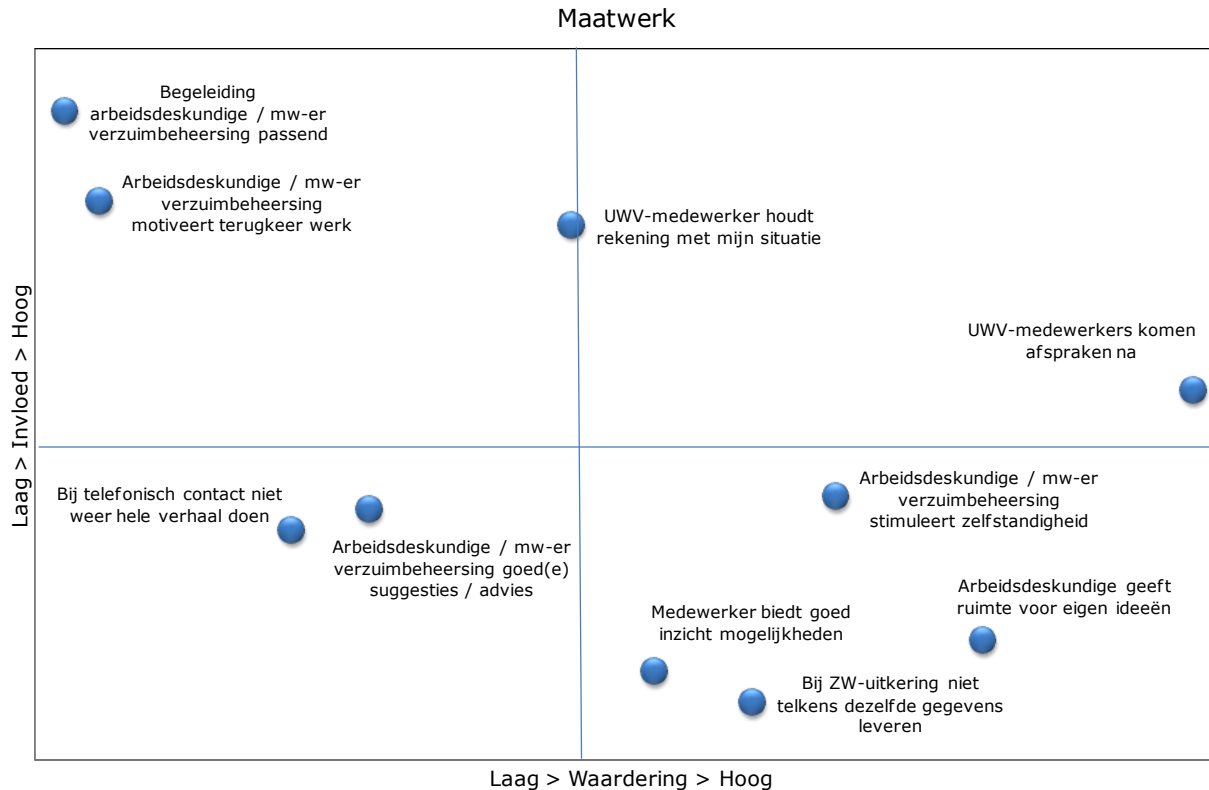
Maatwerk

Laag > Invloed > Hoog

Begeleiding arbeidsdeskundige / mw-er verzuimbeheersing passend

Arbeidsdeskundige / mw-er verzuimbeheersing motiveert terugkeer werk

UWV-medewerker houdt rekening met mijn situatie

UWV-medewerkers komen afspraken na

Bij telefonisch contact niet weer hele verhaal doen

Arbeidsdeskundige / mw-er verzuimbeheersing goed(e) suggesties / advies

Arbeidsdeskundige / mw-er verzuimbeheersing stimuleert zelfstandigheid

Arbeidsdeskundige geeft ruimte voor eigen ideeën

Medewerker biedt goed inzicht mogelijkheden

Bij ZW-uitkering niet telkens dezelfde gegevens leveren

Laag > Waardering > Hoog